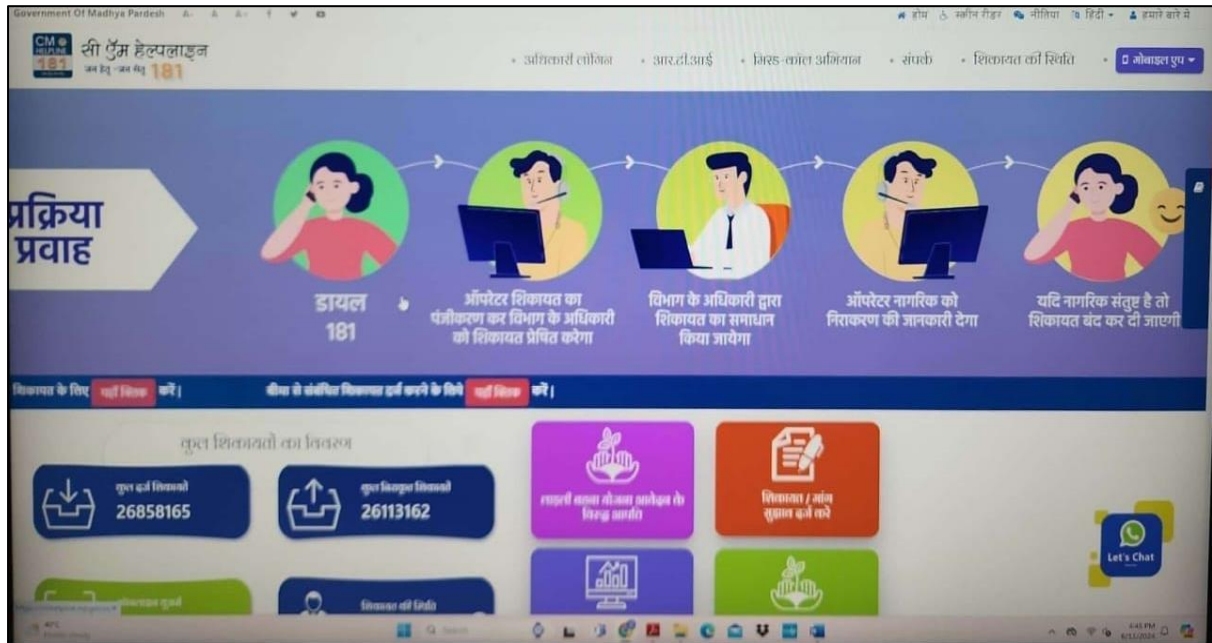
Government Of Madhya Pardesh A- A A+

होम स्क्रीन रीडर नीतियां हिंदी हमारे बारे में

CM HELPLINE 181 सी ऍम हेल्पलाइन जन हितु - जन सेवा 181

अधिकारी लॉगिन आर.टी.आई मिस्ड-कॉल अभियान संपर्क शिकायत की स्थिति मोबाइल एप

प्रक्रिया प्रवाह

डायल 181

ऑपरेटर शिकायत का पंजीकरण कर विभाग के अधिकारी को शिकायत प्रेषित करेगा

विभाग के अधिकारी द्वारा शिकायत का समाधान किया जायेगा

ऑपरेटर नागरिक को निराकरण की जानकारी देगा

यदि नागरिक संतुष्ट है तो शिकायत बंद कर दी जाएगी

शिकायत के लिए यहाँ क्लिक करें। बीमा से संबंधित शिकायत दर्ज करने के लिये यहाँ क्लिक करें।

कुल शिकायतों का विवरण

कुल दर्ज शिकायतें 26858165

कुल निराकृत शिकायतें 26113162

लाडली बहना योजना आवेदन से सम्बंधित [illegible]

शिकायत / मांग सुझाव दर्ज करें

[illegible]

शिकायत की स्थिति

Let's Chat

4:45 PM